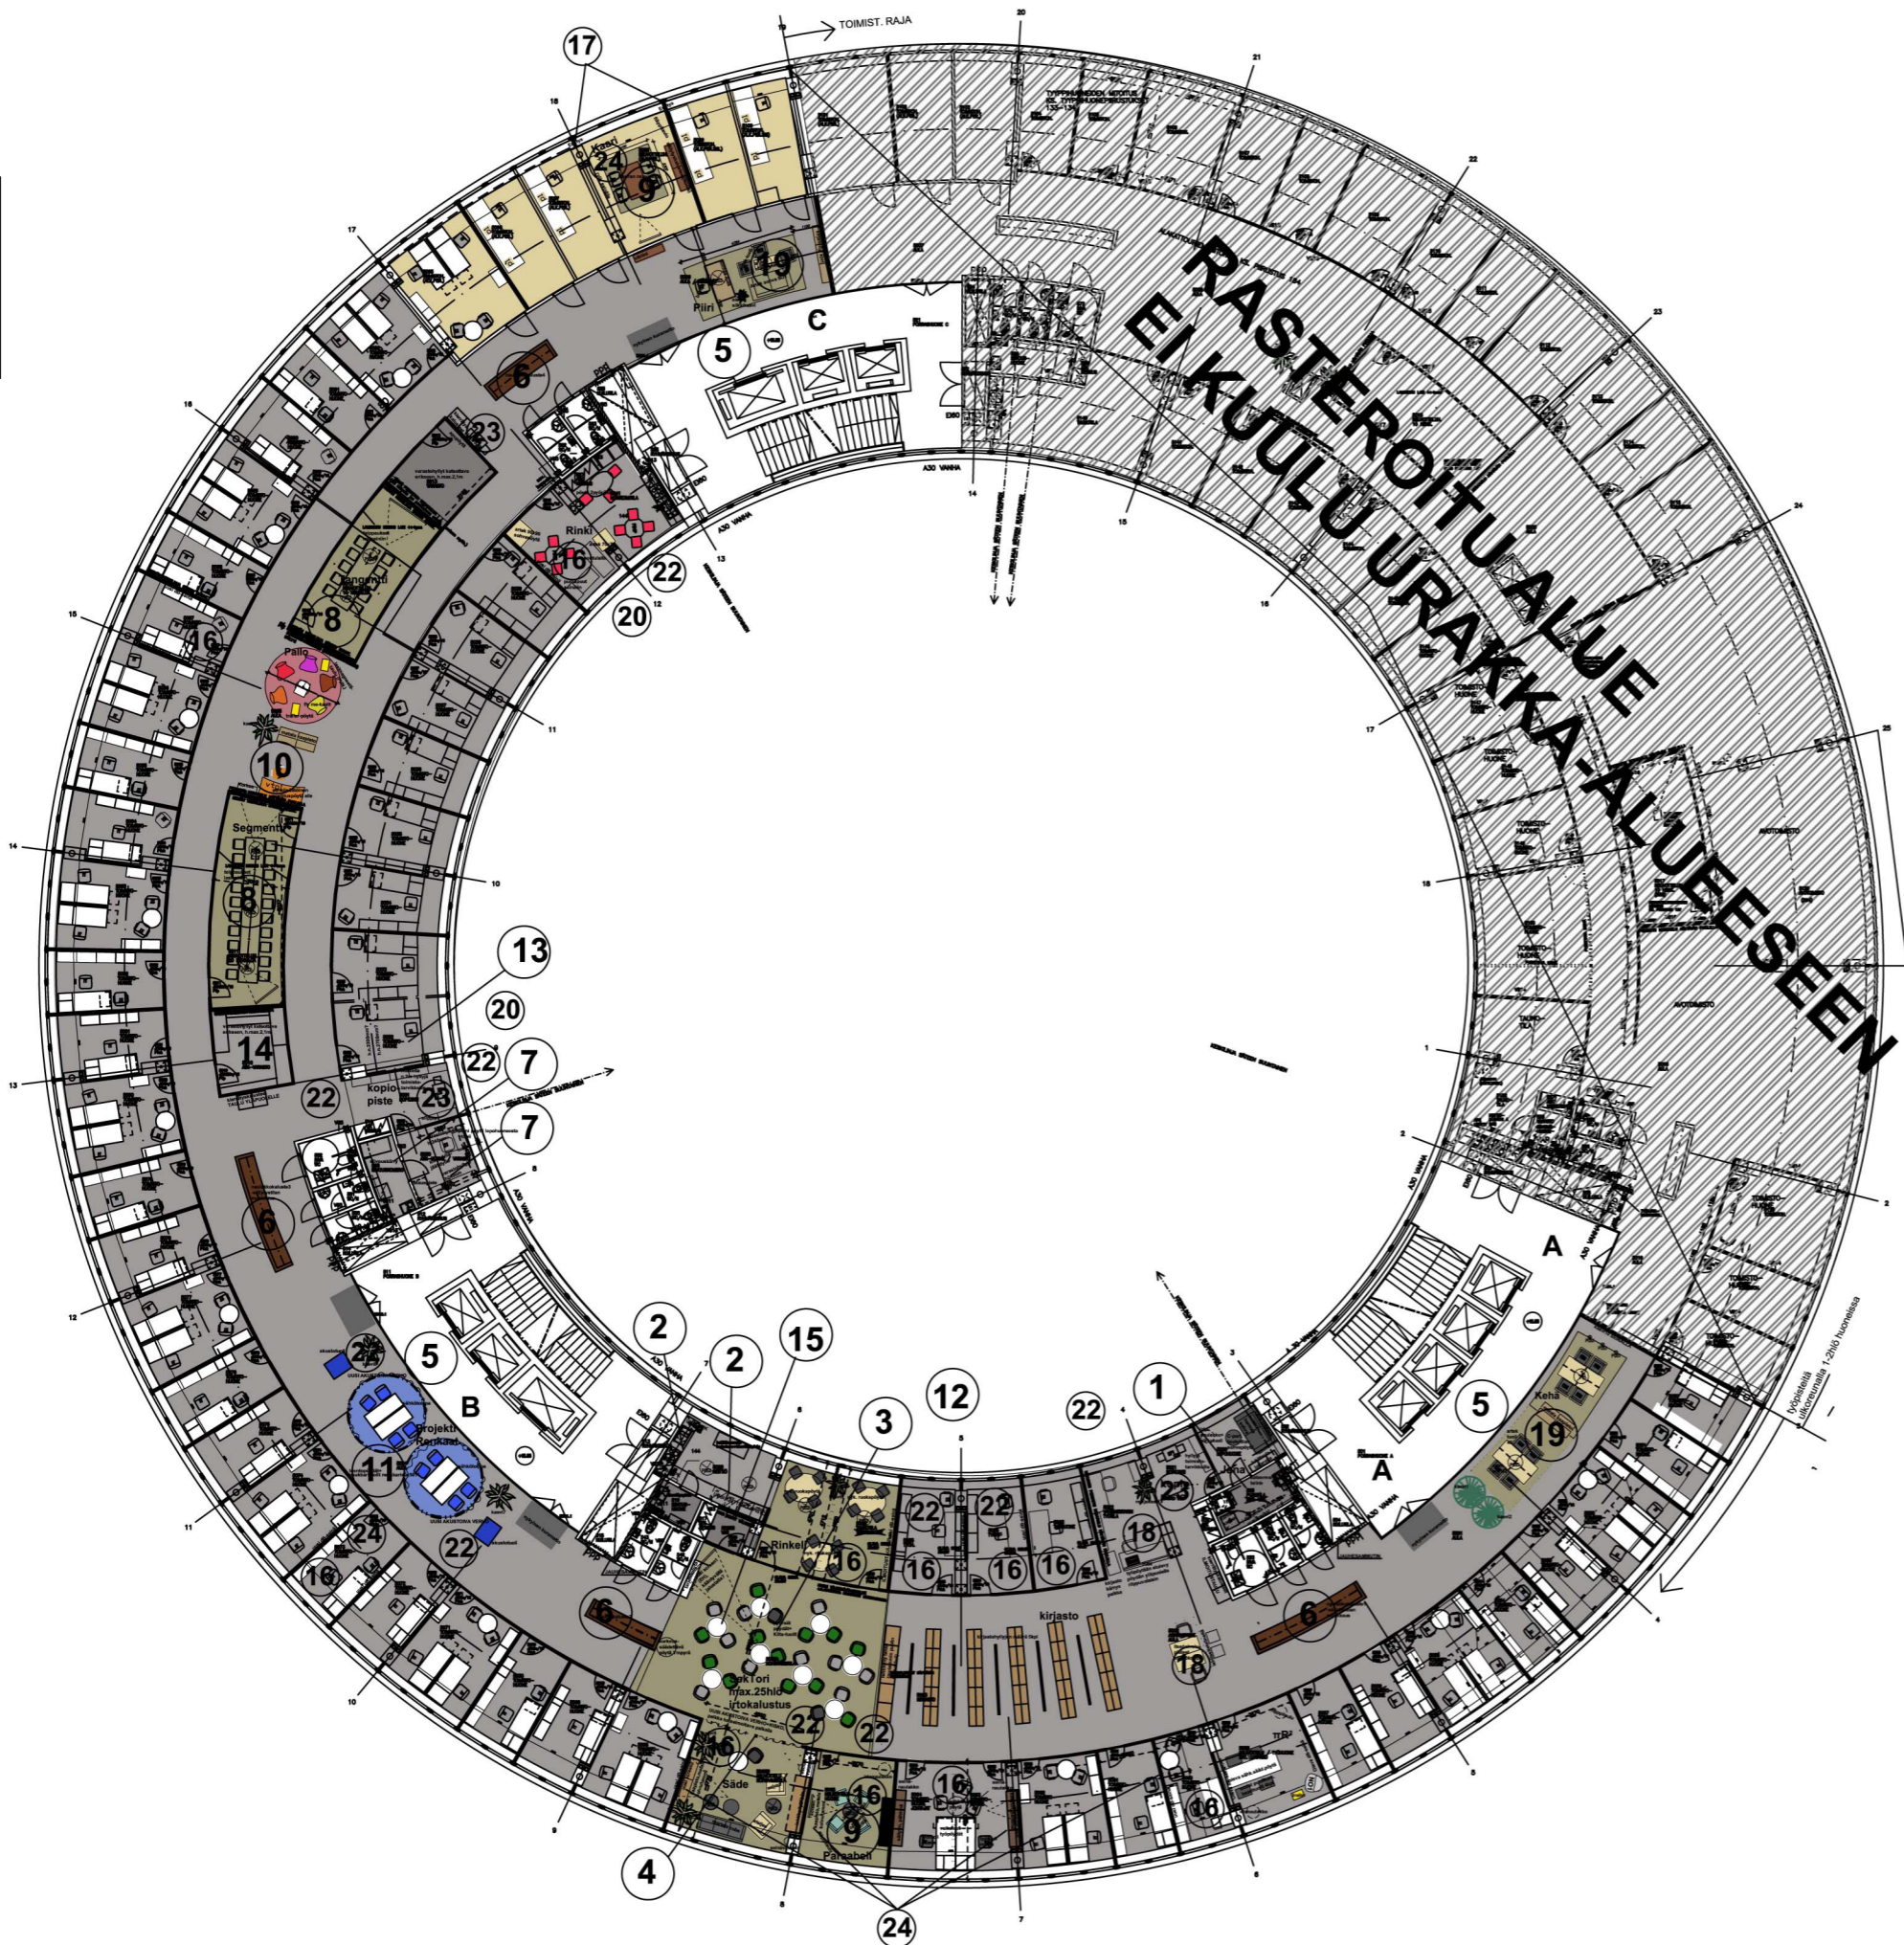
TOIMIST. RAJA

RASTEROITU ALUE
EI KUULU URAKKA-ALUEESEEN

17
24
9
Kaari
19
Piiri
C
5
6
23
8
Tangentti
Rinki
16
22
20
16
Pallo
10
Segmentti
8
14
13
20
22
7
7
22
kopio piste
23
6
5
B
22
11
Projekti Renkaat
24
16
22
6
2
2
15
3
12
22
1
5
A
A
19
Kehä
Rinkeli
16
22
22
16
16
16
23
18
kirjasto
18
6
Sektori max.25hlö irtokalustus
22
22
16
Säde
16
9
Paraabeli
16
16
4
24
työpisteitä ulkoreunalla 1-2hlö huoneissa